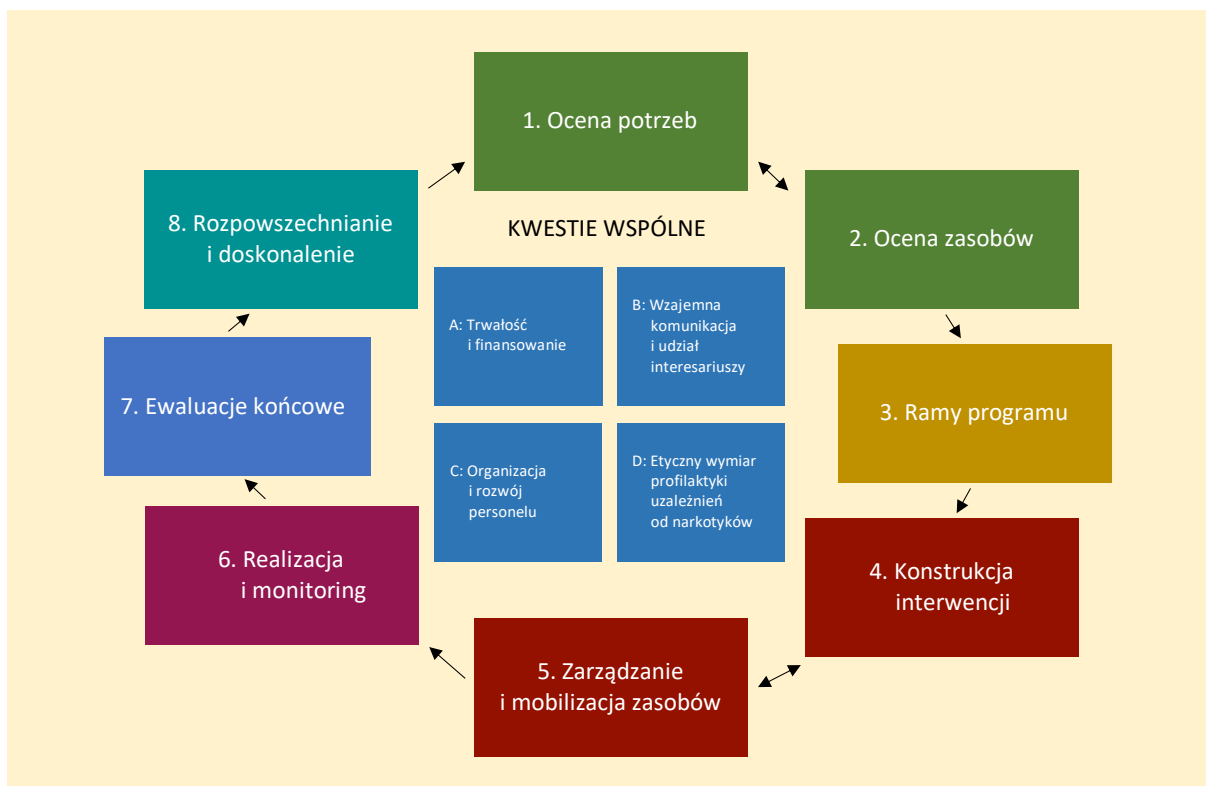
1. Ocena potrzeb

8. Rozpowszechnianie i doskonalenie

KWESTIE WSPÓLNE

2. Ocena zasobów

A: Trwałość i finansowanie

B: Wzajemna komunikacja i udział interesariuszy

3. Ramy programu

7. Ewaluacje końcowe

C: Organizacja i rozwój personelu

D: Etyczny wymiar profilaktyki uzależnień od narkotyków

6. Realizacja i monitoring

4. Konstrukcja interwencji

5. Zarządzanie i mobilizacja zasobów